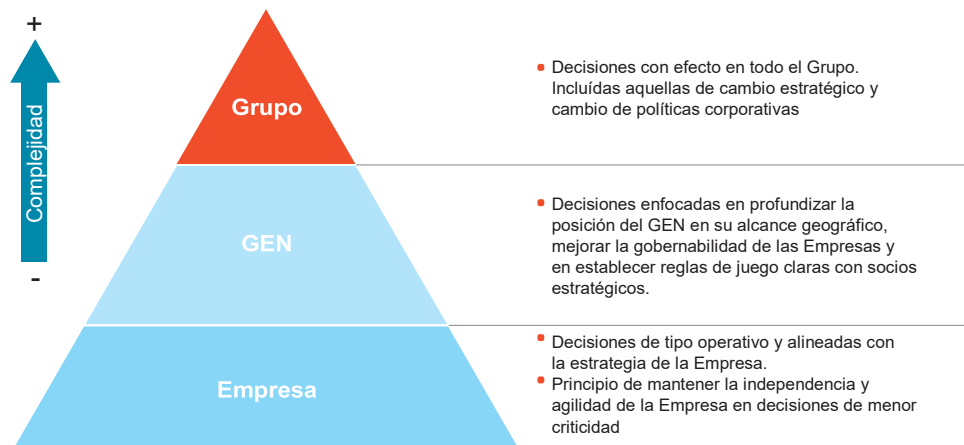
+

Complejidad

-

Grupo

GEN

Empresa

• Decisiones con efecto en todo el Grupo. Incluídas aquellas de cambio estratégico y cambio de políticas corporativas

• Decisiones enfocadas en profundizar la posición del GEN en su alcance geográfico, mejorar la gobernabilidad de las Empresas y en establecer reglas de juego claras con socios estratégicos.

• Decisiones de tipo operativo y alineadas con la estrategia de la Empresa.
• Principio de mantener la independencia y agilidad de la Empresa en decisiones de menor criticidad